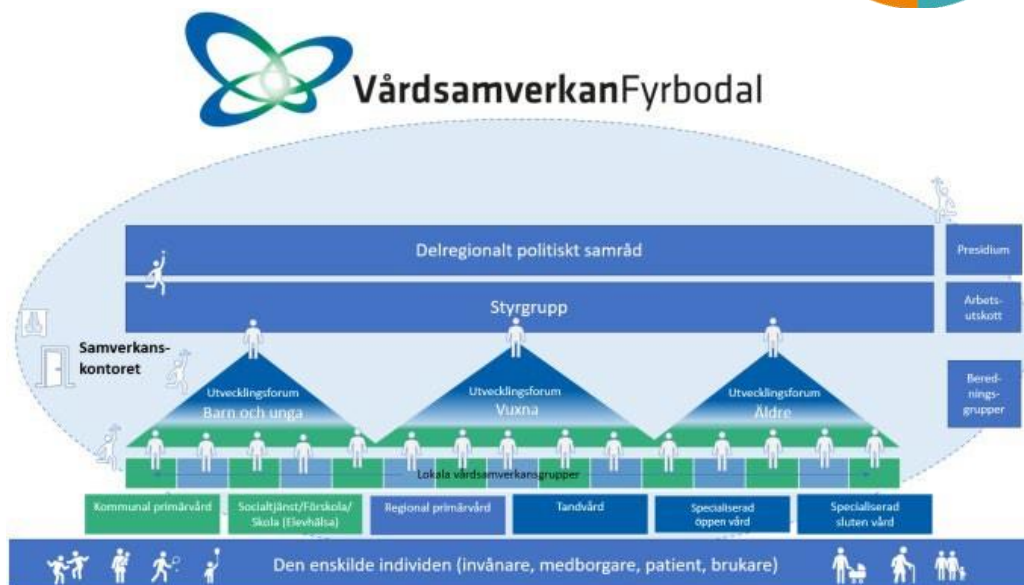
VårdsamverkanFyrbodal

Delregionalt politiskt samråd

Presidium

Styrgrupp

Arbetsutskott

Samverkanskontoret

Utvecklingsforum
Barn och unga

Utvecklingsforum
Vuxna

Utvecklingsforum
Äldre

Beredningsgrupper

Lokala vårdsamverkansgrupper

Kommunal primärvård

Socialtjänst/Förskola/ Skola (Elevhälsa)

Regional primärvård

Tandvård

Specialiserad öppen vård

Specialiserad sluten vård

Den enskilde individen (invånare, medborgare, patient, brukare)